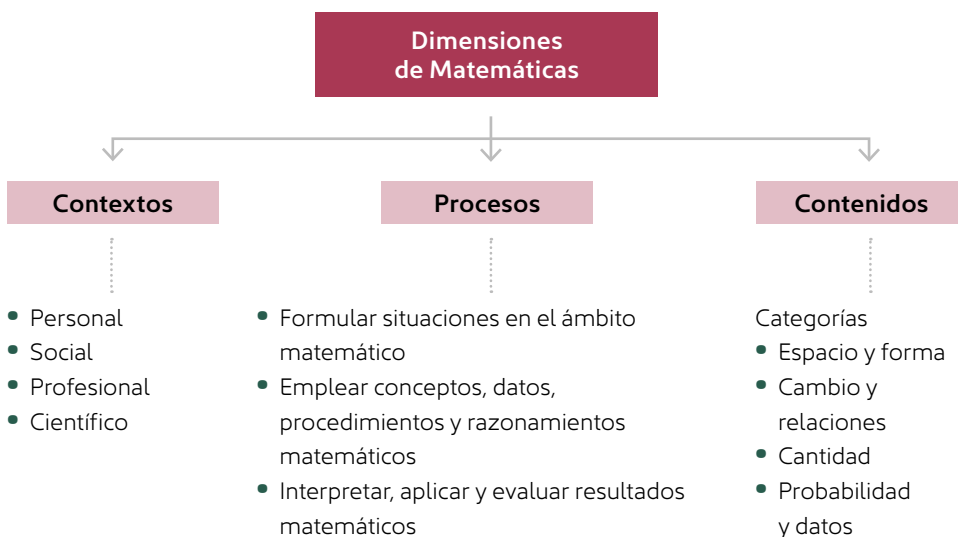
Dimensiones de Matemáticas

Contextos

- Personal
- Social
- Profesional
- Científico

Procesos

- Formular situaciones en el ámbito matemático
- Emplear conceptos, datos, procedimientos y razonamientos matemáticos
- Interpretar, aplicar y evaluar resultados matemáticos

Contenidos

Categorías
- Espacio y forma
- Cambio y relaciones
- Cantidad
- Probabilidad y datos